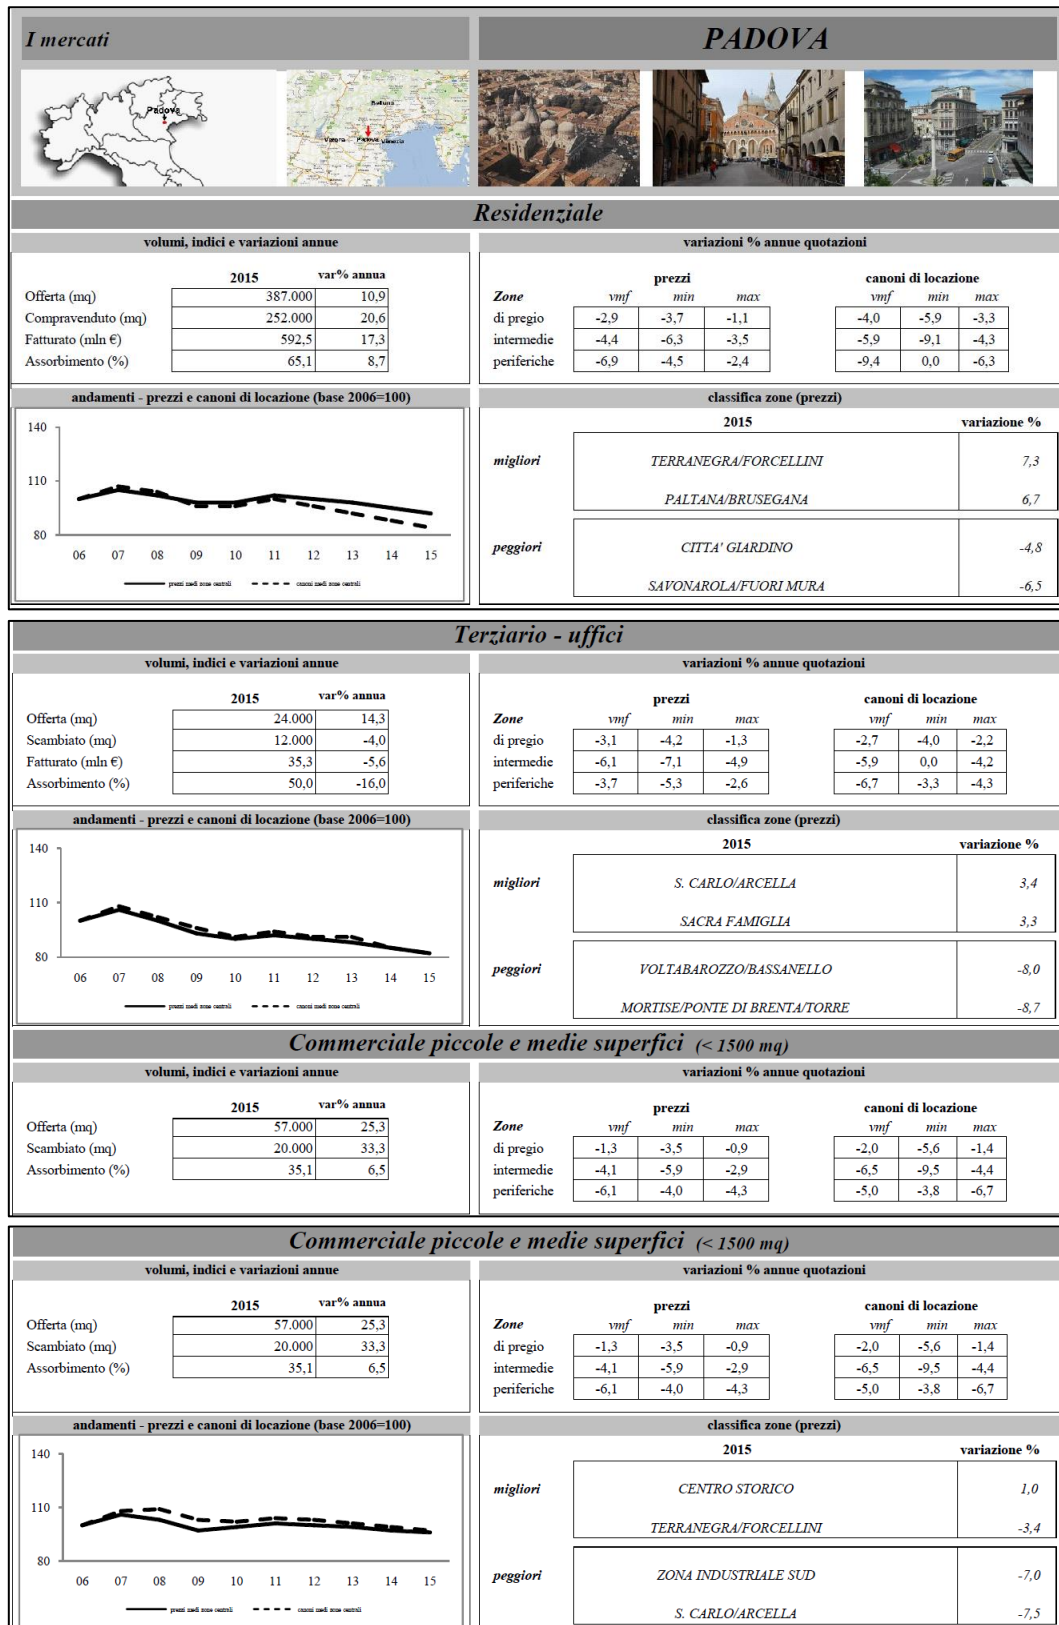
I mercati

PADOVA

Padova

Belluno

Verona Padova Venezia

Residenziale

volumi, indici e variazioni annue

| | 2015 | var% annua |
|---|---|---|
| Offerta (mq) | 387.000 | 10,9 |
| Compravenduto (mq) | 252.000 | 20,6 |
| Fatturato (mln €) | 592,5 | 17,3 |
| Assorbimento (%) | 65,1 | 8,7 |

variazioni % annue quotazioni

| Zone | prezzi vmf | prezzi min | prezzi max | canoni di locazione vmf | canoni di locazione min | canoni di locazione max |
|---|---|---|---|---|---|---|
| di pregio | -2,9 | -3,7 | -1,1 | -4,0 | -5,9 | -3,3 |
| intermedie | -4,4 | -6,3 | -3,5 | -5,9 | -9,1 | -4,3 |
| periferiche | -6,9 | -4,5 | -2,4 | -9,4 | 0,0 | -6,3 |

andamenti - prezzi e canoni di locazione (base 2006=100)

140 110 80
06 07 08 09 10 11 12 13 14 15
prezzi medi zone centrali canoni medi zone centrali

classifica zone (prezzi)

| | 2015 | variazione % |
|---|---|---|
| migliori | TERRANEGRA/FORCELLINI | 7,3 |
| | PALTANA/BRUSEGANA | 6,7 |
| peggiori | CITTA' GIARDINO | -4,8 |
| | SAVONAROLA/FUORI MURA | -6,5 |

Terziario - uffici

volumi, indici e variazioni annue

| | 2015 | var% annua |
|---|---|---|
| Offerta (mq) | 24.000 | 14,3 |
| Scambiato (mq) | 12.000 | -4,0 |
| Fatturato (mln €) | 35,3 | -5,6 |
| Assorbimento (%) | 50,0 | -16,0 |

variazioni % annue quotazioni

| Zone | prezzi vmf | prezzi min | prezzi max | canoni di locazione vmf | canoni di locazione min | canoni di locazione max |
|---|---|---|---|---|---|---|
| di pregio | -3,1 | -4,2 | -1,3 | -2,7 | -4,0 | -2,2 |
| intermedie | -6,1 | -7,1 | -4,9 | -5,9 | 0,0 | -4,2 |
| periferiche | -3,7 | -5,3 | -2,6 | -6,7 | -3,3 | -4,3 |

andamenti - prezzi e canoni di locazione (base 2006=100)

140 110 80
06 07 08 09 10 11 12 13 14 15
prezzi medi zone centrali canoni medi zone centrali

classifica zone (prezzi)

| | 2015 | variazione % |
|---|---|---|
| migliori | S. CARLO/ARCELLA | 3,4 |
| | SACRA FAMIGLIA | 3,3 |
| peggiori | VOLTABAROZZO/BASSANELLO | -8,0 |
| | MORTISE/PONTE DI BRENTA/TORRE | -8,7 |

Commerciale piccole e medie superfici (< 1500 mq)

volumi, indici e variazioni annue

| | 2015 | var% annua |
|---|---|---|
| Offerta (mq) | 57.000 | 25,3 |
| Scambiato (mq) | 20.000 | 33,3 |
| Assorbimento (%) | 35,1 | 6,5 |

variazioni % annue quotazioni

| Zone | prezzi vmf | prezzi min | prezzi max | canoni di locazione vmf | canoni di locazione min | canoni di locazione max |
|---|---|---|---|---|---|---|
| di pregio | -1,3 | -3,5 | -0,9 | -2,0 | -5,6 | -1,4 |
| intermedie | -4,1 | -5,9 | -2,9 | -6,5 | -9,5 | -4,4 |
| periferiche | -6,1 | -4,0 | -4,3 | -5,0 | -3,8 | -6,7 |

Commerciale piccole e medie superfici (< 1500 mq)

volumi, indici e variazioni annue

| | 2015 | var% annua |
|---|---|---|
| Offerta (mq) | 57.000 | 25,3 |
| Scambiato (mq) | 20.000 | 33,3 |
| Assorbimento (%) | 35,1 | 6,5 |

variazioni % annue quotazioni

| Zone | prezzi vmf | prezzi min | prezzi max | canoni di locazione vmf | canoni di locazione min | canoni di locazione max |
|---|---|---|---|---|---|---|
| di pregio | -1,3 | -3,5 | -0,9 | -2,0 | -5,6 | -1,4 |
| intermedie | -4,1 | -5,9 | -2,9 | -6,5 | -9,5 | -4,4 |
| periferiche | -6,1 | -4,0 | -4,3 | -5,0 | -3,8 | -6,7 |

andamenti - prezzi e canoni di locazione (base 2006=100)

140 110 80
06 07 08 09 10 11 12 13 14 15
prezzi medi zone centrali canoni medi zone centrali

classifica zone (prezzi)

| | 2015 | variazione % |
|---|---|---|
| migliori | CENTRO STORICO | 1,0 |
| | TERRANEGRA/FORCELLINI | -3,4 |
| peggiori | ZONA INDUSTRIALE SUD | -7,0 |
| | S. CARLO/ARCELLA | -7,5 |